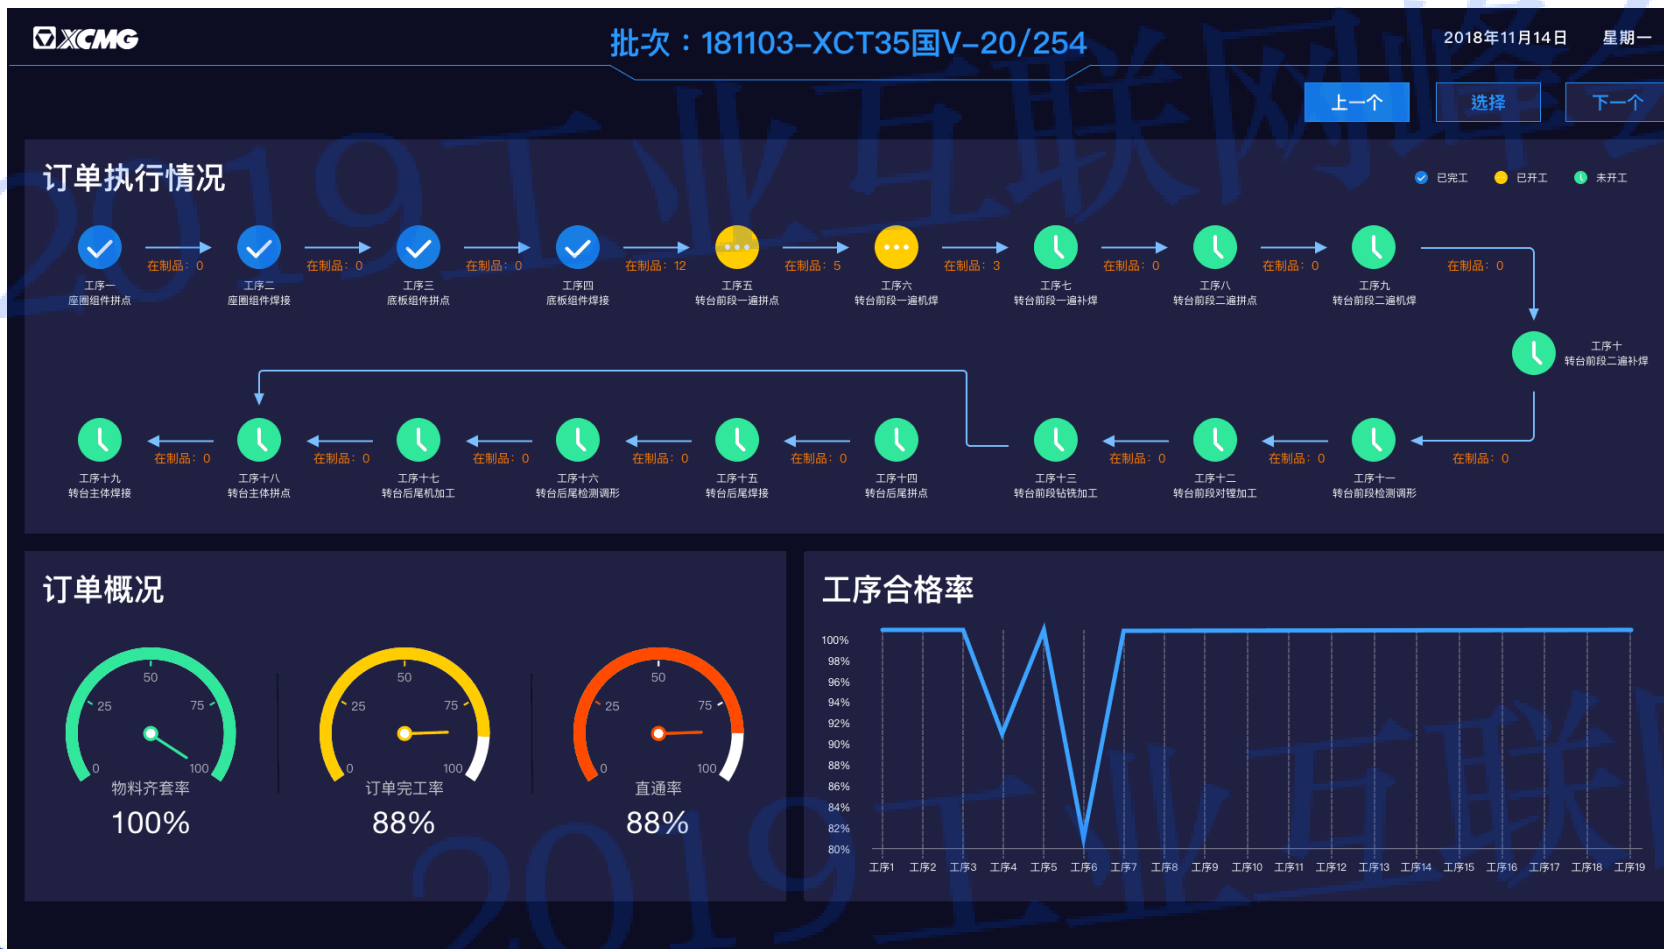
XCMG

批次：181103-XCT35国V-20/254

2018年11月14日 星期一

上一个 选择 下一个

订单执行情况

已完工 已开工 未开工

工序一 座圈组件拼点
在制品：0
工序二 座圈组件焊接
在制品：0
工序三 底板组件拼点
在制品：0
工序四 底板组件焊接
在制品：12
工序五 转台前段一遍拼点
在制品：5
工序六 转台前段一遍机焊
在制品：3
工序七 转台前段一遍补焊
在制品：0
工序八 转台前段二遍拼点
在制品：0
工序九 转台前段二遍机焊
在制品：0
工序十 转台前段二遍补焊
在制品：0
工序十一 转台前段检测调形
在制品：0
工序十二 转台前段对镗加工
在制品：0
工序十三 转台前段钻铣加工
工序十四 转台后尾拼点
在制品：0
工序十五 转台后尾焊接
在制品：0
工序十六 转台后尾检测调形
在制品：0
工序十七 转台后尾机加工
在制品：0
工序十八 转台主体拼点
在制品：0
工序十九 转台主体焊接

订单概况

0 25 50 75 100
物料齐套率
100%

0 25 50 75 100
订单完工率
88%

0 25 50 75 100
直通率
88%

工序合格率

100%
98%
96%
94%
92%
90%
88%
86%
84%
82%
80%

工序1 工序2 工序3 工序4 工序5 工序6 工序7 工序8 工序9 工序10 工序11 工序12 工序13 工序14 工序15 工序16 工序17 工序18 工序19

2019工业互联网峰会
2019工业互联